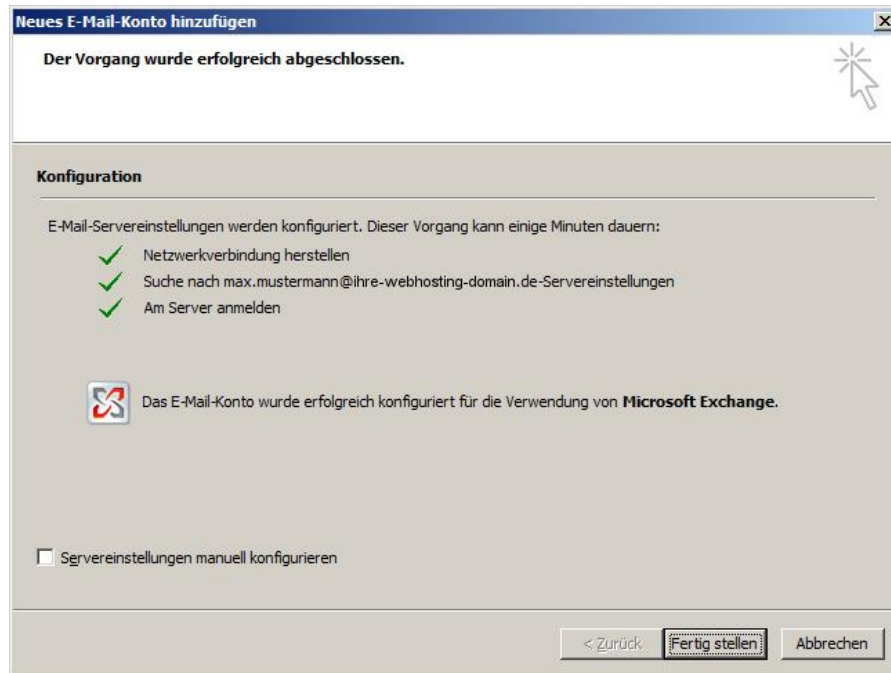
Neues E-Mail-Konto hinzufügen

Der Vorgang wurde erfolgreich abgeschlossen.

Konfiguration

E-Mail-Servereinstellungen werden konfiguriert. Dieser Vorgang kann einige Minuten dauern:

Netzwerkverbindung herstellen

Suche nach max.mustermann@ihre-webhosting-domain.de-Servereinstellungen

Am Server anmelden

Das E-Mail-Konto wurde erfolgreich konfiguriert für die Verwendung von **Microsoft Exchange**.

Servereinstellungen manuell konfigurieren

< Zurück Fertig stellen Abbrechen